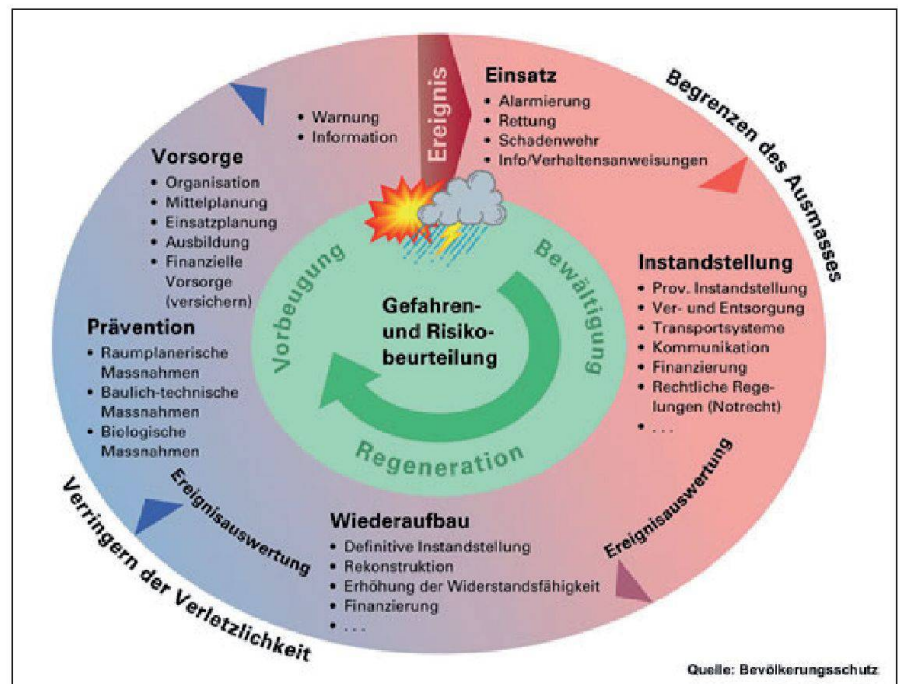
Ereignis

• Warnung
• Information

Einsatz
• Alarmierung
• Rettung
• Schadenwehr
• Info/Verhaltensanweisungen

Begrenzen des Ausmasses

Vorsorge
• Organisation
• Mittelplanung
• Einsatzplanung
• Ausbildung
• Finanzielle Vorsorge (versichern)

Prävention
• Raumplanerische Massnahmen
• Baulich-technische Massnahmen
• Biologische Massnahmen

Vorbeugung

Bewältigung

Gefahren- und Risikobeurteilung

Regeneration

Instandstellung
• Prov. Instandstellung
• Ver- und Entsorgung
• Transportsysteme
• Kommunikation
• Finanzierung
• Rechtliche Regelungen (Notrecht)
• . . .

Ereignisauswertung

Ereignisauswertung

Wiederaufbau
• Definitive Instandstellung
• Rekonstruktion
• Erhöhung der Widerstandsfähigkeit
• Finanzierung
• . . .

Verringern der Verletzlichkeit

Quelle: Bevölkerungsschutz